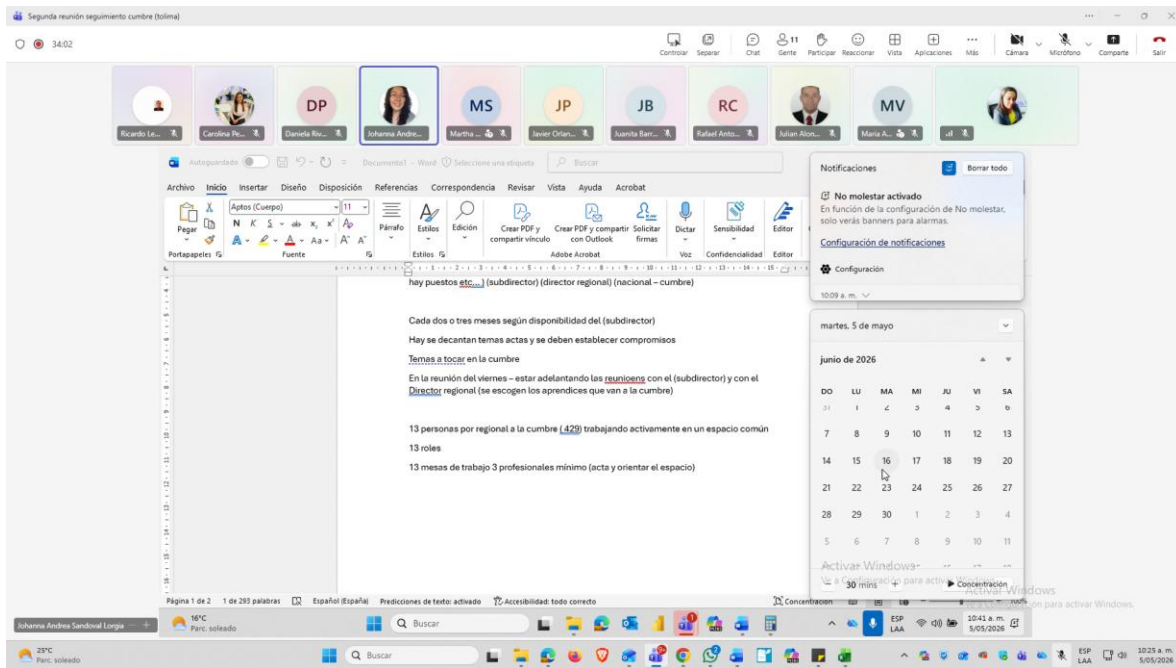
Segunda reunión seguimiento cumbre (tolima)

34:02

Controlar Separar Chat Gente 11 Participar Reaccionar Vista Aplicaciones Más Cámara Micrófono Comparte Salir

Ricardo Le... Carolina Pe... DP Daniela Riv... Johanna Andre... MS Martha ... JP Javier Orlan... JB Juanita Barr... RC Rafael Anto... Julian Alon... MV Maria A...

Autoguardado Documento1 - Word Seleccione una etiqueta Buscar

Archivo Inicio Insertar Diseño Disposición Referencias Correspondencia Revisar Vista Ayuda Acrobat

Pegar Portapapeles Aptos (Cuerpo) 11 N K S Fuente Párrafo Estilos Edición Estilos Crear PDF y compartir vínculo Crear PDF y compartir con Outlook Solicitar firmas Adobe Acrobat Dictar Voz Sensibilidad Confidencialidad Editor Editor

hay puestos etc....) (subdirector) (director regional) (nacional – cumbre)

Cada dos o tres meses según disponibilidad del (subdirector)

Hay se decantan temas actas y se deben establecer compromisos

Temas a tocar en la cumbre

En la reunión del viernes – estar adelantando las reunioens con el (subdirector) y con el Director regional (se escogen los aprendices que van a la cumbre)

13 personas por regional a la cumbre ( 429) trabajando activamente en un espacio común

13 roles

13 mesas de trabajo 3 profesionales mínimo (acta y orientar el espacio)

Notificaciones Borrar todo

No molestar activado
En función de la configuración de No molestar, solo verás banners para alarmas.

Configuración de notificaciones

Configuración

10:09 a. m.

martes, 5 de mayo

junio de 2026

| DO | LU | MA | MI | JU | VI | SA |
|---|---|---|---|---|---|---|
| 31 | 1 | 2 | 3 | 4 | 5 | 6 |
| 7 | 8 | 9 | 10 | 11 | 12 | 13 |
| 14 | 15 | 16 | 17 | 18 | 19 | 20 |
| 21 | 22 | 23 | 24 | 25 | 26 | 27 |
| 28 | 29 | 30 | 1 | 2 | 3 | 4 |
| 5 | 6 | 7 | 8 | 9 | 10 | 11 |

Activar Windows
Ve a Configuración para activar Windows.

30 mins Concentración

Activar Windows
Ve a Configuración para activar Windows.

Página 1 de 2 1 de 293 palabras Español (España) Predicciones de texto: activado Accesibilidad: todo correcto Concentración

Johanna Andrea Sandoval Lorgia

16°C Parc. soleado Buscar ESP LAA 10:41 a. m. 5/05/2026

25°C Parc. soleado Buscar ESP LAA 10:25 a. m. 5/05/2026